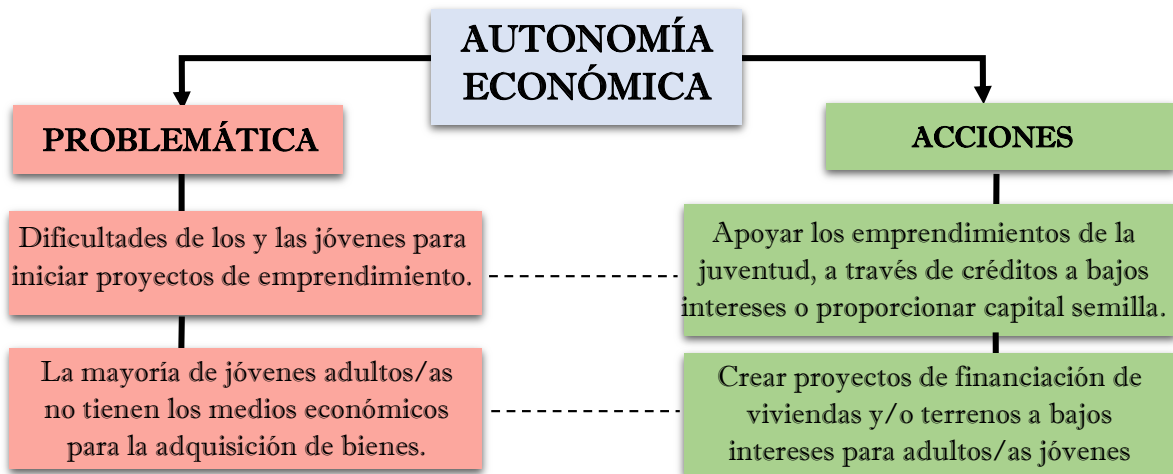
AUTONOMÍA ECONÓMICA

PROBLEMÁTICA

Dificultades de los y las jóvenes para iniciar proyectos de emprendimiento.

La mayoría de jóvenes adultos/as no tienen los medios económicos para la adquisición de bienes.

ACCIONES

Apoyar los emprendimientos de la juventud, a través de créditos a bajos intereses o proporcionar capital semilla.

Crear proyectos de financiación de viviendas y/o terrenos a bajos intereses para adultos/as jóvenes